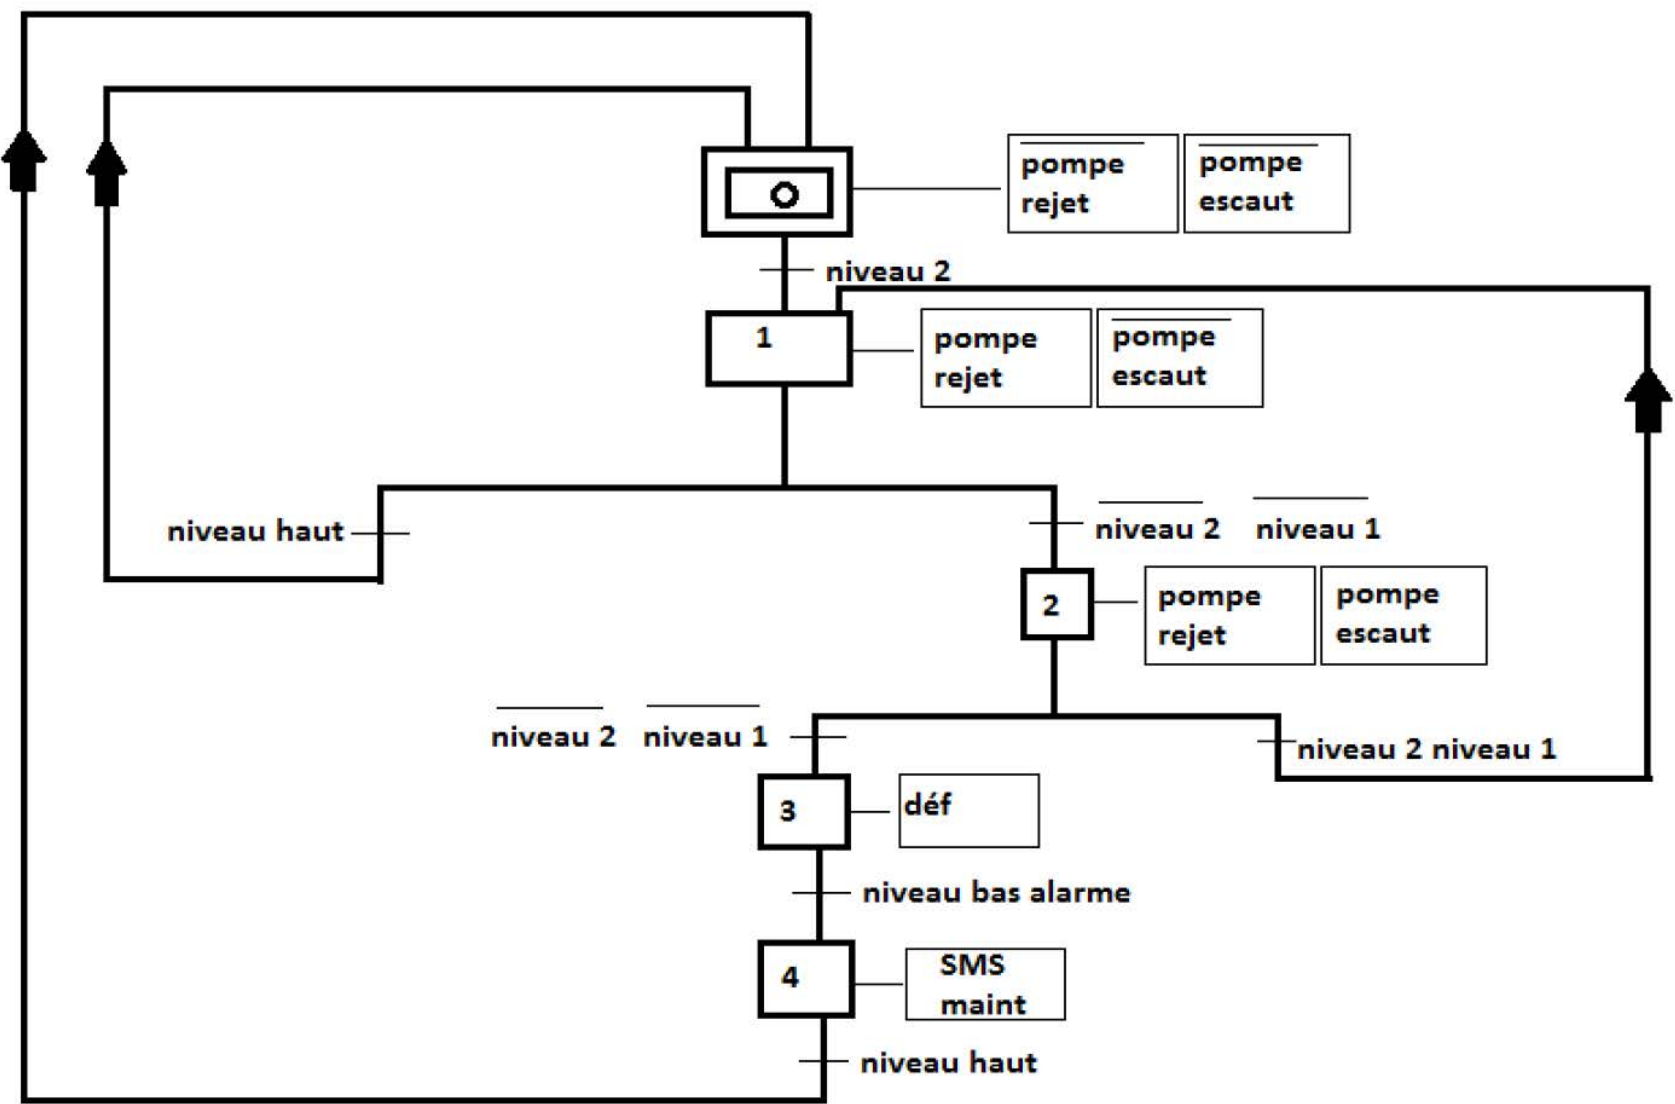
0

$\overline{\text{pompe rejet}}$ $\overline{\text{pompe escaut}}$

niveau 2

1

pompe rejet $\overline{\text{pompe escaut}}$

niveau haut

$\overline{\text{niveau 2}}$ $\overline{\text{niveau 1}}$

2

pompe rejet pompe escaut

$\overline{\text{niveau 2}}$ $\overline{\text{niveau 1}}$

niveau 2 niveau 1

3

déf

niveau bas alarme

4

SMS maint

niveau haut